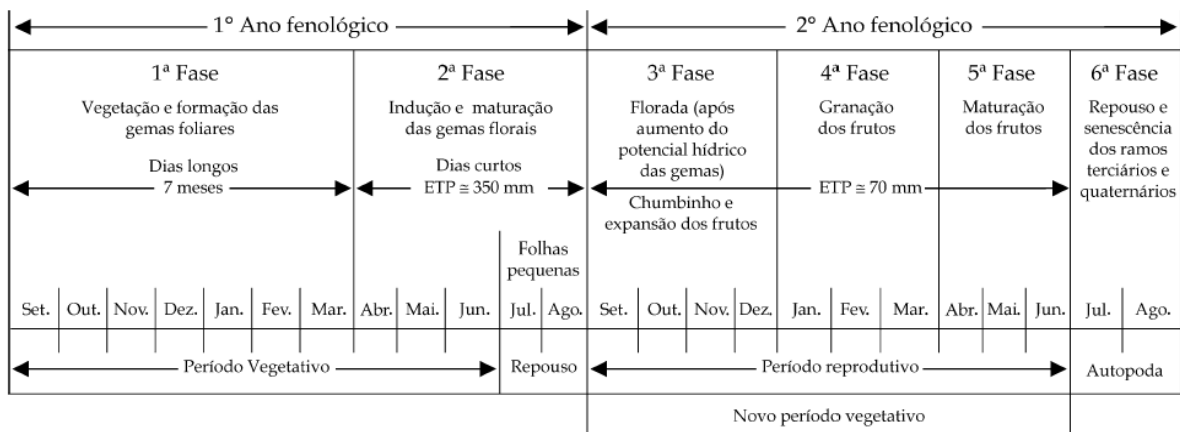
1° Ano fenológico

2° Ano fenológico

1ª Fase
Vegetação e formação das gemas foliares
Dias longos
7 meses

2ª Fase
Indução e maturação das gemas florais
Dias curtos
ETP ≅ 350 mm

3ª Fase
Florada (após aumento do potencial hídrico das gemas)
Chumbinho e expansão dos frutos

4ª Fase
Granação dos frutos
ETP ≅ 70 mm

5ª Fase
Maturação dos frutos

6ª Fase
Repouso e senescência dos ramos terciários e quaternários

Folhas pequenas

| Set. | Out. | Nov. | Dez. | Jan. | Fev. | Mar. | Abr. | Mai. | Jun. | Jul. | Ago. | Set. | Out. | Nov. | Dez. | Jan. | Fev. | Mar. | Abr. | Mai. | Jun. | Jul. | Ago. |
|---|---|---|---|---|---|---|---|---|---|---|---|---|---|---|---|---|---|---|---|---|---|---|---|

Período Vegetativo

Repouso

Período reprodutivo

Autopoda

Novo período vegetativo